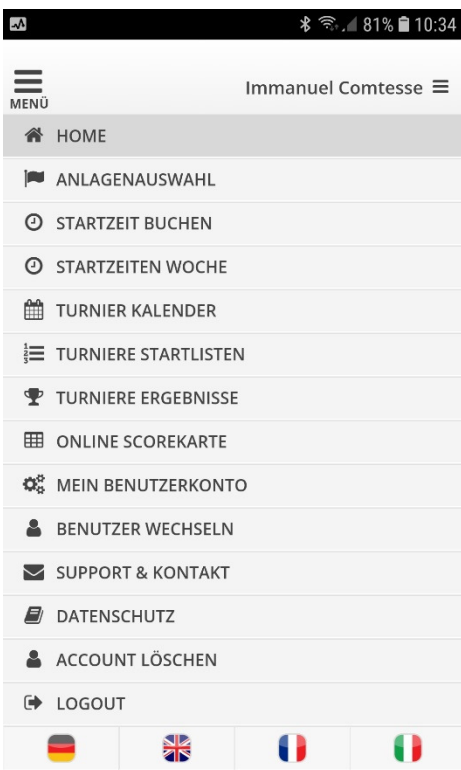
81% 10:34

MENÜ

Immanuel Comtesse

HOME
ANLAGENAUSWAHL
STARTZEIT BUCHEN
STARTZEITEN WOCHE
TURNIER KALENDER
TURNIERE STARTLISTEN
TURNIERE ERGEBNISSE
ONLINE SCOREKARTE
MEIN BENUTZERKONTO
BENUTZER WECHSELN
SUPPORT & KONTAKT
DATENSCHUTZ
ACCOUNT LÖSCHEN
LOGOUT